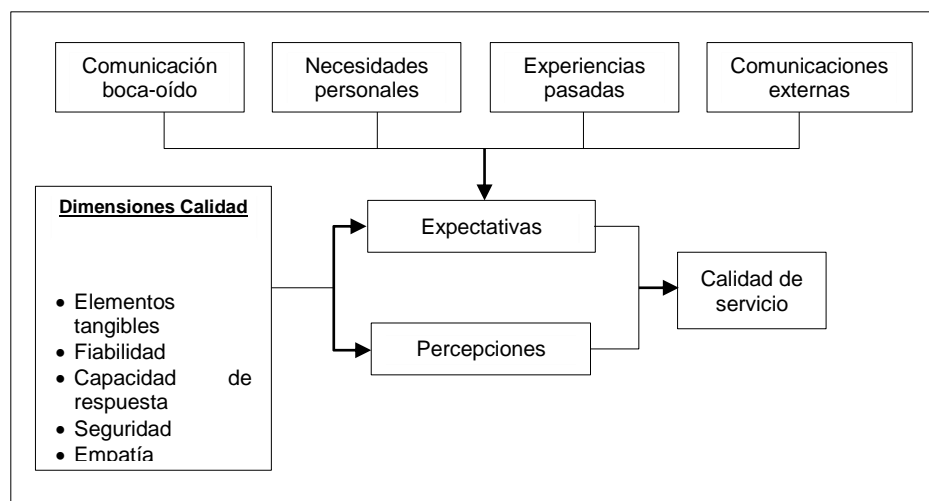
Comunicación boca-oído

Necesidades personales

Experiencias pasadas

Comunicaciones externas

Dimensiones Calidad

- Elementos tangibles
- Fiabilidad
- Capacidad de respuesta
- Seguridad
- Empatía

Expectativas

Percepciones

Calidad de servicio